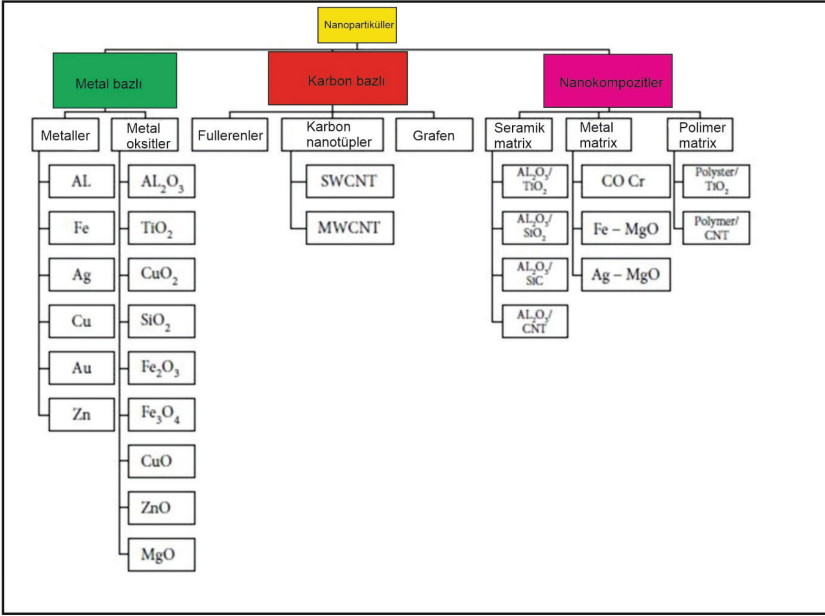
Nanopartiküller

Metal bazlı

Metaller

AL

Fe

Ag

Cu

Au

Zn

Metal oksitler

$AL_2O_3$

$TiO_2$

$CuO_2$

$SiO_2$

$Fe_2O_3$

$Fe_3O_4$

CuO

ZnO

MgO

Karbon bazlı

Fullerenler

Karbon nanotüpler

SWCNT

MWCNT

Grafen

Nanokompozitler

Seramik matrix

$AL_2O_3/TiO_2$

$AL_2O_3/SiO_2$

$AL_2O_3/SiC$

$AL_2O_3/CNT$

Metal matrix

CO Cr

Fe – MgO

Ag – MgO

Polimer matrix

Polyster/$TiO_2$

Polymer/CNT